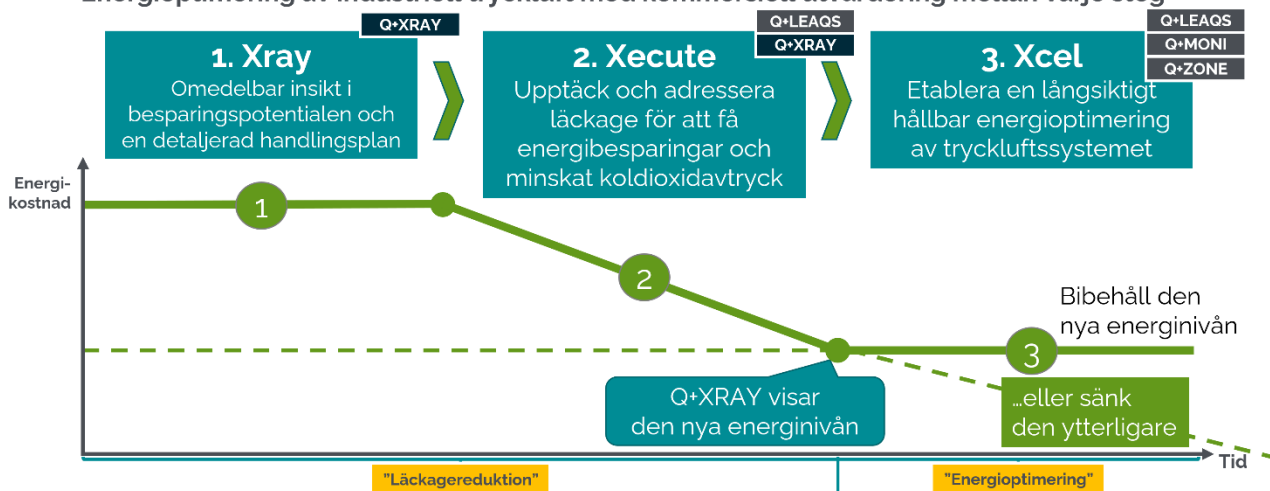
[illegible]

Q+XRAY

1. Xray
Omedelbar insikt i besparingspotentialen och en detaljerad handlingsplan

Q+LEAQS
Q+XRAY

2. Xecute
Upptäck och adressera läckage för att få energibesparingar och minskat koldioxidavtryck

Q+LEAQS
Q+MONI
Q+ZONE

3. Xcel
Etablera en långsiktigt hållbar energioptimering av tryckluftssystemet

Energi-kostnad

1

2

Bibehåll den nya energinivån

3

Q+XRAY visar den nya energinivån

...eller sänk den ytterligare

Tid

"Läckagereduktion"

"Energioptimering"